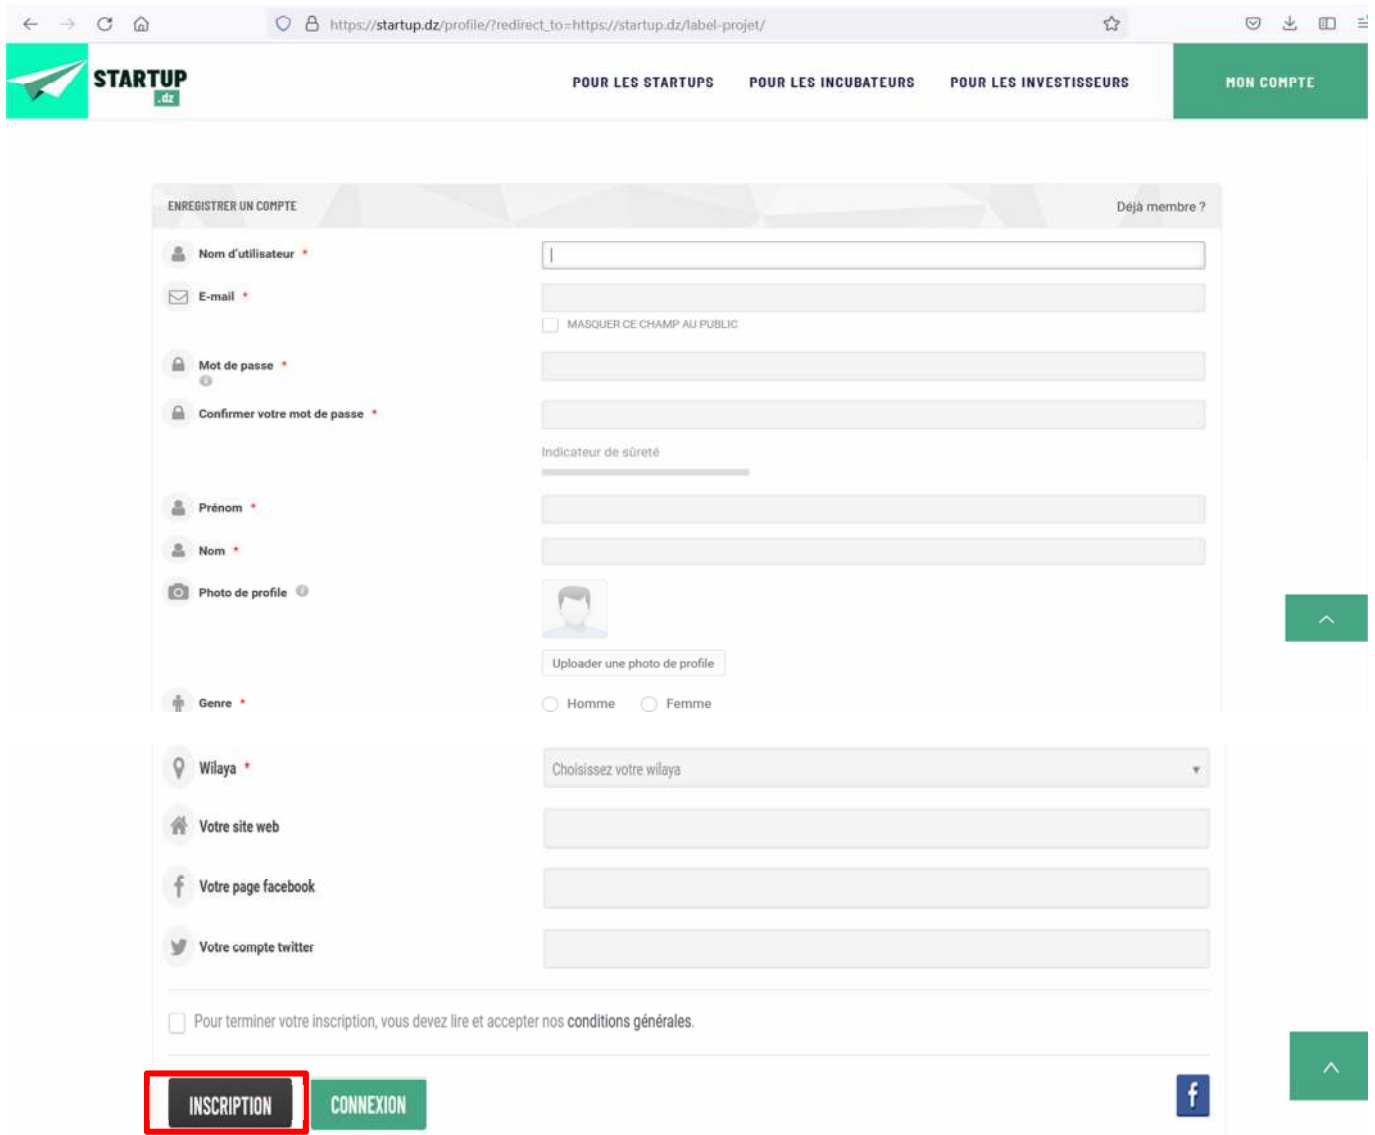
https://startup.dz/profile/?redirect_to=https://startup.dz/label-projet/

STARTUP .dz

POUR LES STARTUPS POUR LES INCUBATEURS POUR LES INVESTISSEURS MON COMPTE

ENREGISTRER UN COMPTE

Déjà membre ?

Nom d'utilisateur *

E-mail *

MASQUER CE CHAMP AU PUBLIC

Mot de passe *

Confirmer votre mot de passe *

Indicateur de sûreté

Prénom *

Nom *

Photo de profile

Uploader une photo de profile

Genre *

Homme Femme

Wilaya *

Choisissez votre wilaya

Votre site web

Votre page facebook

Votre compte twitter

Pour terminer votre inscription, vous devez lire et accepter nos conditions générales.

INSCRIPTION

CONNEXION

f